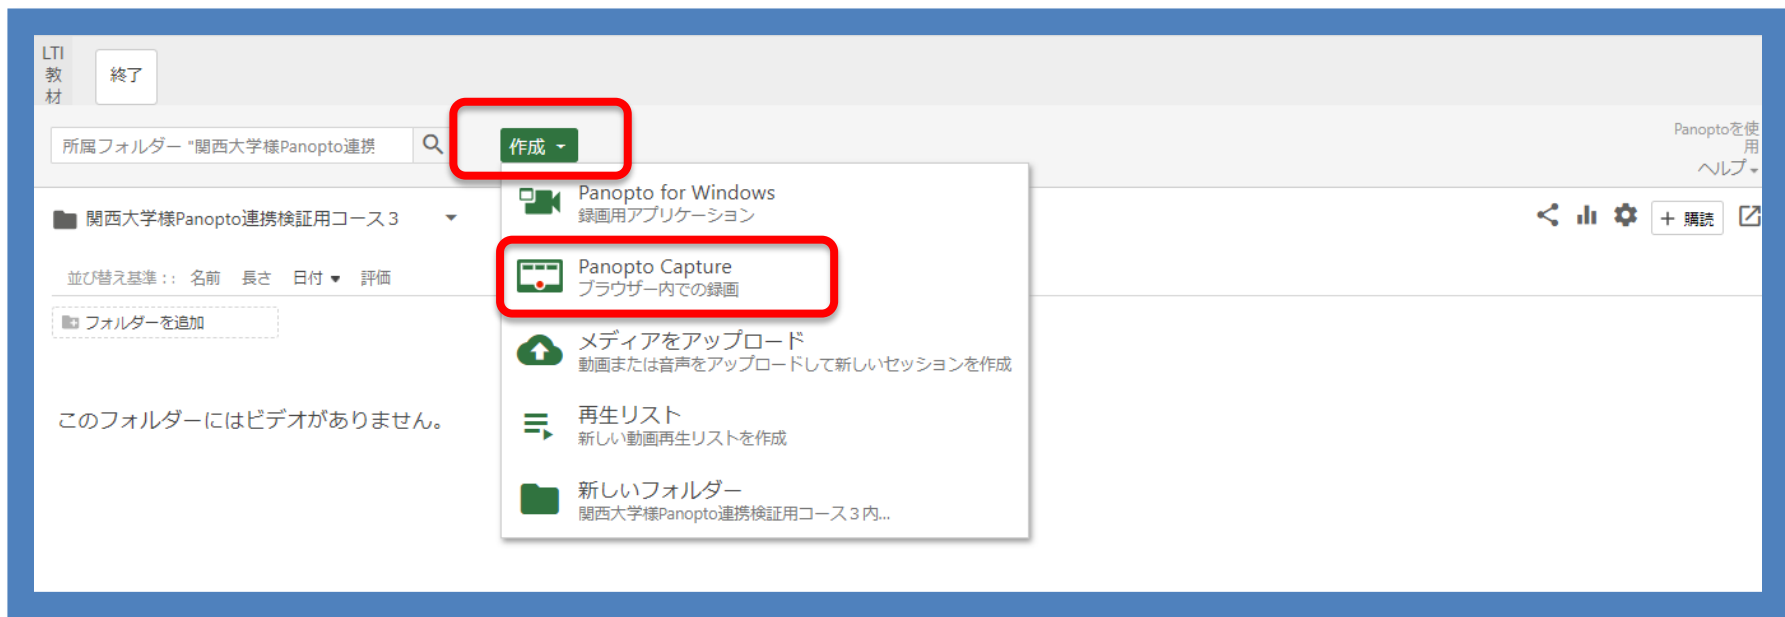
LTI 教材

終了

所属フォルダー "関西大学様Panopto連携

作成

Panoptoを使用
ヘルプ

関西大学様Panopto連携検証用コース３

購読

並び替え基準：： 名前 長さ 日付 評価

フォルダーを追加

このフォルダーにはビデオがありません。

Panopto for Windows
録画用アプリケーション

Panopto Capture
ブラウザー内での録画

メディアをアップロード
動画または音声をアップロードして新しいセッションを作成

再生リスト
新しい動画再生リストを作成

新しいフォルダー
関西大学様Panopto連携検証用コース３内...